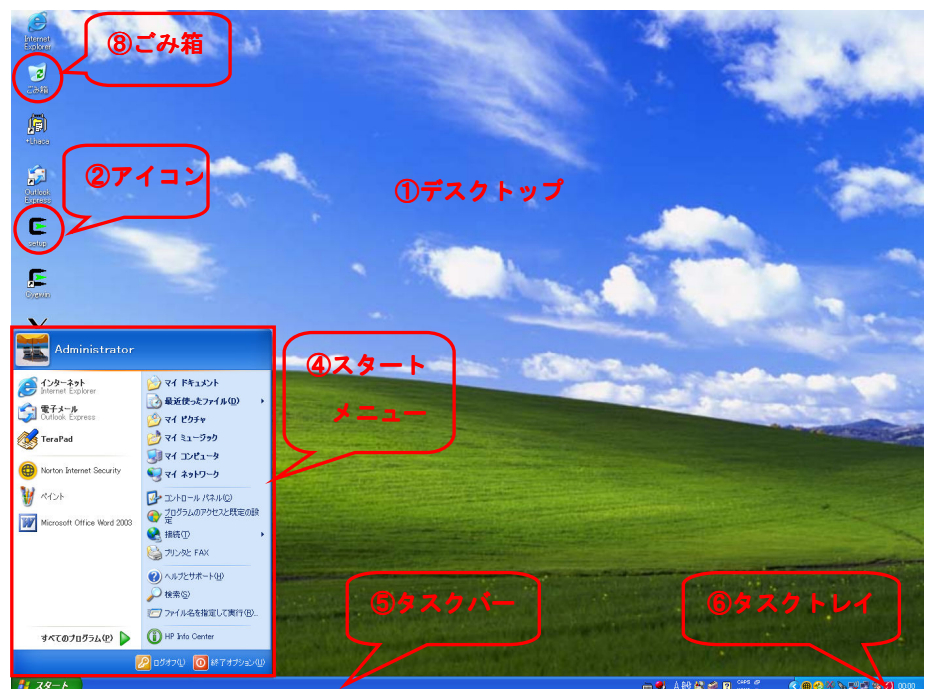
Internet Explorer

⑧ごみ箱

ごみ箱

+Lhaca

②アイコン

Outlook Express

setup

Cygwin

①デスクトップ

Administrator

インターネット
Internet Explorer

電子メール
Outlook Express

TeraPad

Norton Internet Security

ペイント

Microsoft Office Word 2003

マイ ドキュメント
最近使ったファイル(D)
マイ ピクチャ
マイ ミュージック
マイ コンピュータ
マイ ネットワーク

コントロール パネル(C)
プログラムのアクセスと既定の設定
接続(T)
プリンタと FAX

ヘルプとサポート(H)
検索(S)
ファイル名を指定して実行(R)...

HP Info Center

すべてのプログラム(P)

ログオフ(L)
終了オプション(U)

④スタート
メニュー

⑤タスクバー

⑥タスクトレイ

スタート

CAPS

00:00